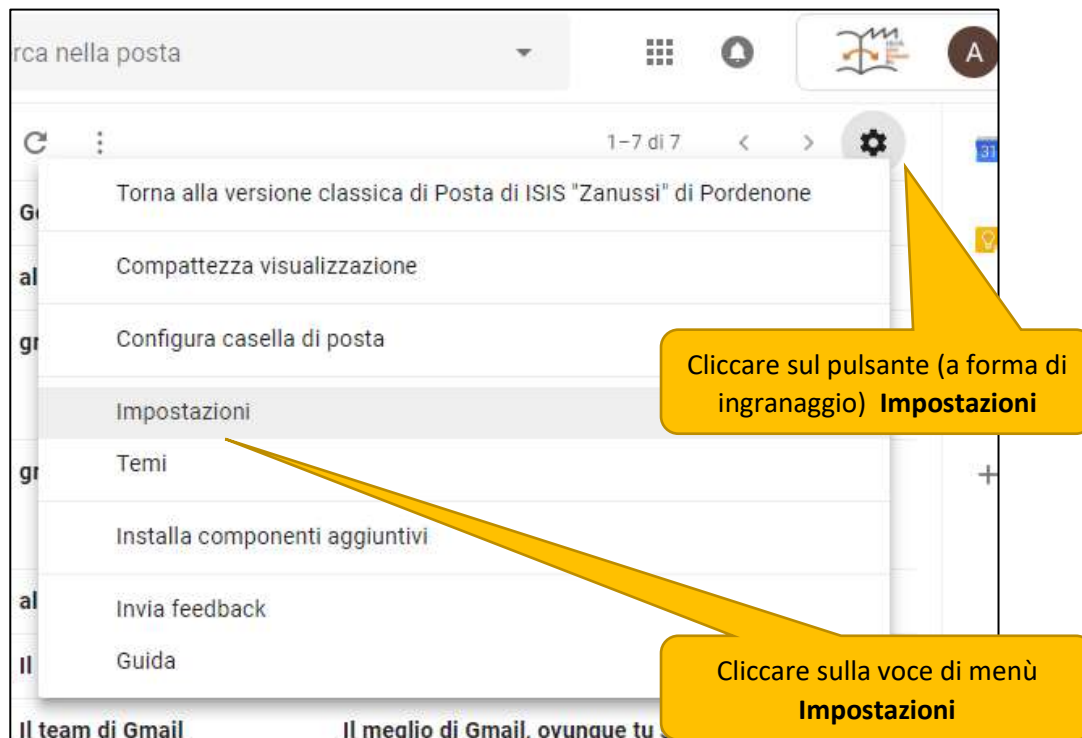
rca nella posta

A

1–7 di 7

31

G

Torna alla versione classica di Posta di ISIS "Zanussi" di Pordenone

al

Compattezza visualizzazione

gr

Configura casella di posta

Impostazioni

gr

Temi

Installa componenti aggiuntivi

al

Invia feedback

Il

Guida

Il team di Gmail

Il meglio di Gmail, ovunque tu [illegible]

Cliccare sul pulsante (a forma di ingranaggio) **Impostazioni**

Cliccare sulla voce di menù **Impostazioni**